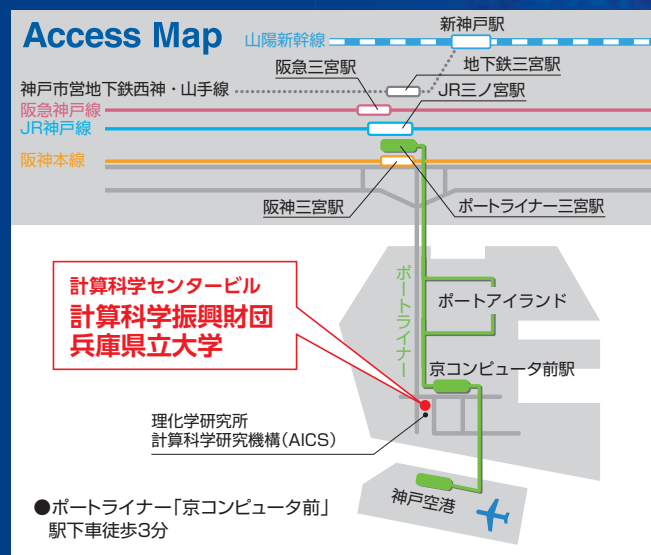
Access Map

山陽新幹線
新神戸駅
神戸市営地下鉄西神・山手線
阪急三宮駅
地下鉄三宮駅
阪急神戸線
JR三ノ宮駅
JR神戸線
阪神本線
阪神三宮駅
ポートライナー三宮駅

計算科学センタービル
計算科学振興財団
兵庫県立大学

ポートライナー
ポートアイランド
京コンピュータ前駅
理化学研究所
計算科学研究機構(AICS)
神戸空港

●ポートライナー「京コンピュータ前」駅下車徒歩3分